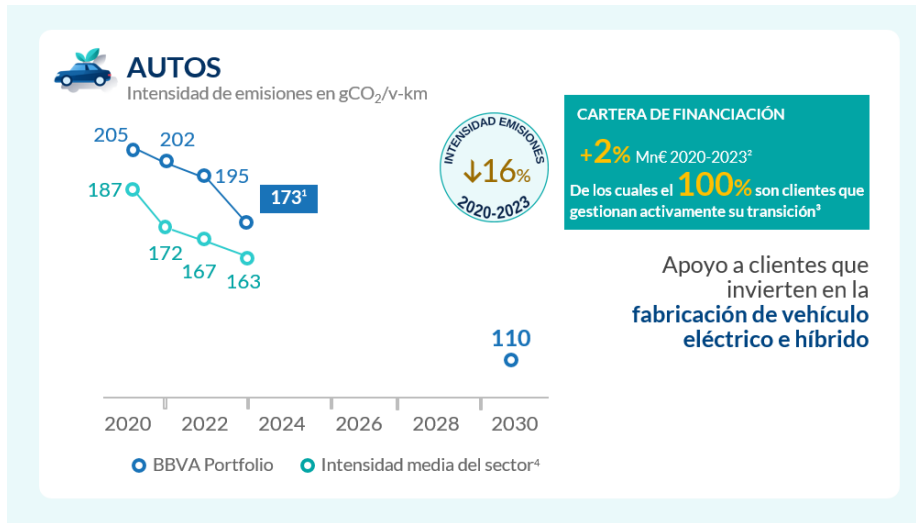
AUTOS
Intensidad de emisiones en $gCO_2$/v-km

205
202
195
$173^1$
187
172
167
163
110

2020 2022 2024 2026 2028 2030

BBVA Portfolio Intensidad media del sector$^4$

INTENSIDAD EMISIONES
↓16%
2020-2023

CARTERA DE FINANCIACIÓN
+2% Mn€ 2020-2023$^2$
De los cuales el 100% son clientes que gestionan activamente su transición$^3$

Apoyo a clientes que invierten en la fabricación de vehículo eléctrico e híbrido